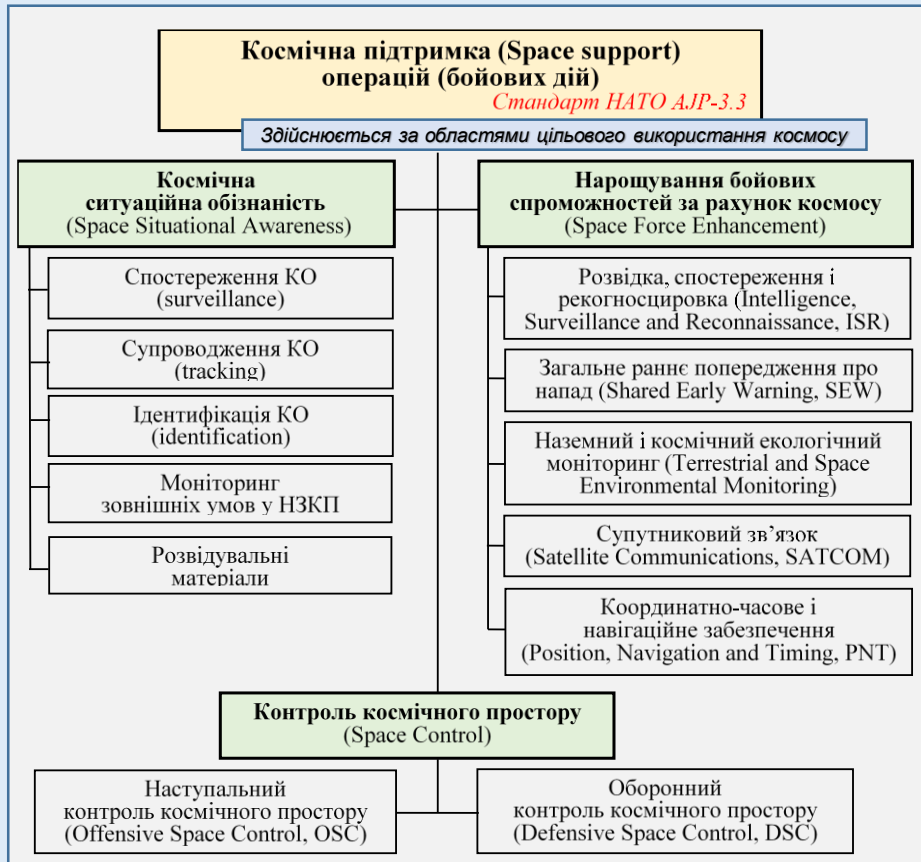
Космічна підтримка (Space support) операцій (бойових дій)
Стандарт НАТО AJP-3.3

Здійснюється за областями цільового використання космосу

Космічна ситуаційна обізнаність
(Space Situational Awareness)

Спостереження КО (surveillance)

Супроводження КО (tracking)

Ідентифікація КО (identification)

Моніторинг зовнішніх умов у НЗКП

Розвідувальні матеріали

Нарощування бойових спроможностей за рахунок космосу
(Space Force Enhancement)

Розвідка, спостереження і рекогносцировка (Intelligence, Surveillance and Reconnaissance, ISR)

Загальне раннє попередження про напад (Shared Early Warning, SEW)

Наземний і космічний екологічний моніторинг (Terrestrial and Space Environmental Monitoring)

Супутниковий зв'язок (Satellite Communications, SATCOM)

Координатно-часове і навігаційне забезпечення (Position, Navigation and Timing, PNT)

Контроль космічного простору
(Space Control)

Наступальний контроль космічного простору (Offensive Space Control, OSC)

Оборонний контроль космічного простору (Defensive Space Control, DSC)